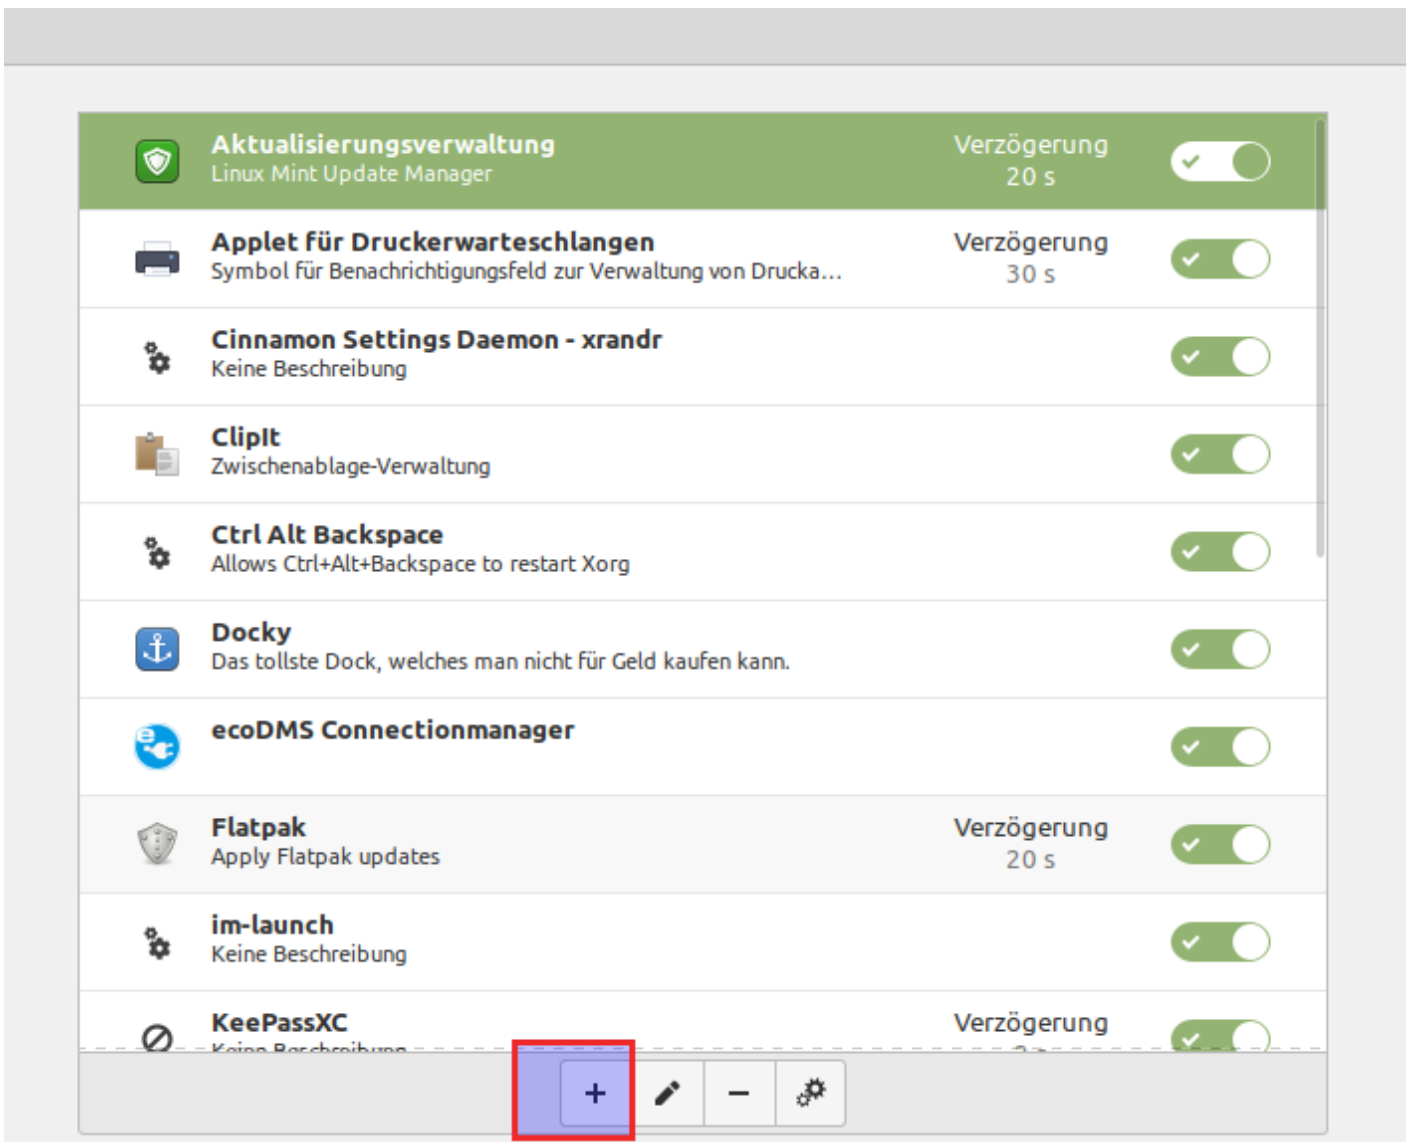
Aktualisierungsverwaltung
Linux Mint Update Manager
Verzögerung
20 s

Applet für Druckerwarteschlangen
Symbol für Benachrichtigungsfeld zur Verwaltung von Drucka…
Verzögerung
30 s

Cinnamon Settings Daemon - xrandr
Keine Beschreibung

ClipIt
Zwischenablage-Verwaltung

Ctrl Alt Backspace
Allows Ctrl+Alt+Backspace to restart Xorg

Docky
Das tollste Dock, welches man nicht für Geld kaufen kann.

ecoDMS Connectionmanager

Flatpak
Apply Flatpak updates
Verzögerung
20 s

im-launch
Keine Beschreibung

KeePassXC
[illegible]
Verzögerung
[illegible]

+
−